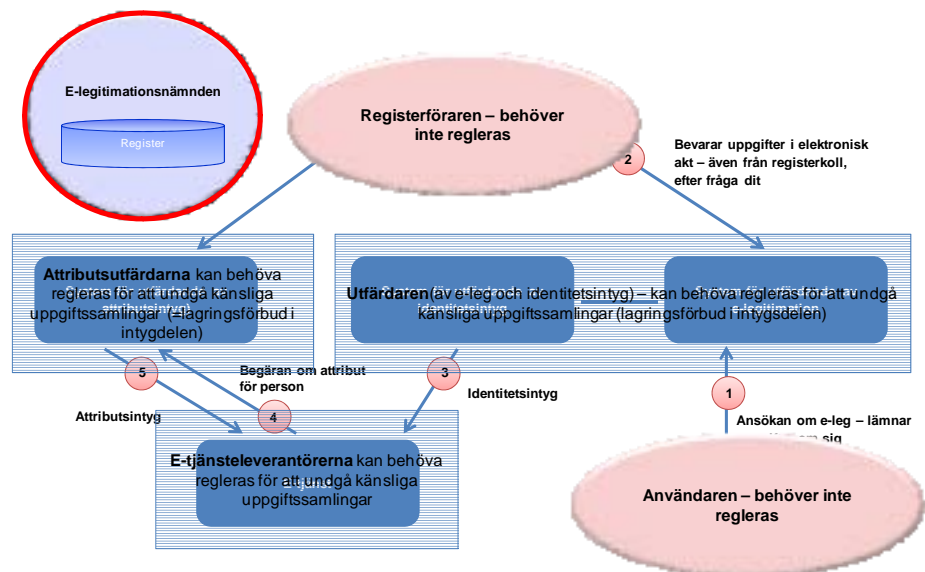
E-legitimationsnämnden

Register

Registerföraren – behöver inte regleras

2

Bevarar uppgifter i elektronisk akt – även från registerkoll, efter fråga dit

Attributsutfärdarna kan behöva regleras för att undgå känsliga uppgiftssamlingar (–lagringsförbud i intygdelen)

Utfärdaren (av e-leg och identitetsintyg) – kan behöva regleras för att undgå känsliga uppgiftssamlingar (lagringsförbud i intygsdelen)

5

Begäran om attribut för person

4

3

Identitetsintyg

1

Attributsintyg

Ansökan om e-leg – lämnar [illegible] sig

E-tjänsteleverantörerna kan behöva regleras för att undgå känsliga uppgiftssamlingar

Användaren – behöver inte regleras